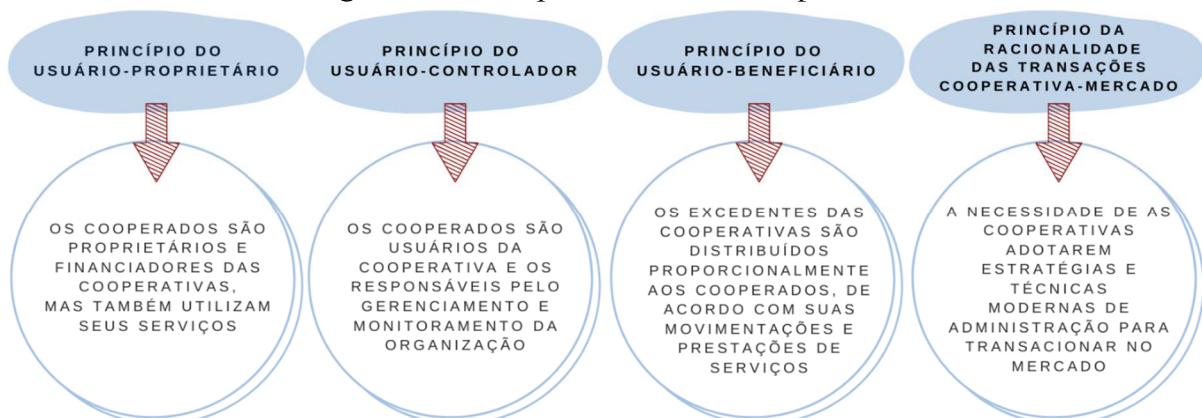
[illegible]

PRINCÍPIO DO USUÁRIO-PROPRIETÁRIO

OS COOPERADOS SÃO PROPRIETÁRIOS E FINANCIADORES DAS COOPERATIVAS, MAS TAMBÉM UTILIZAM SEUS SERVIÇOS

PRINCÍPIO DO USUÁRIO-CONTROLADOR

OS COOPERADOS SÃO USUÁRIOS DA COOPERATIVA E OS RESPONSÁVEIS PELO GERENCIAMENTO E MONITORAMENTO DA ORGANIZAÇÃO

PRINCÍPIO DO USUÁRIO-BENEFICIÁRIO

OS EXCEDENTES DAS COOPERATIVAS SÃO DISTRIBUÍDOS PROPORCIONALMENTE AOS COOPERADOS, DE ACORDO COM SUAS MOVIMENTAÇÕES E PRESTAÇÕES DE SERVIÇOS

PRINCÍPIO DA RACIONALIDADE DAS TRANSAÇÕES COOPERATIVA-MERCADO

A NECESSIDADE DE AS COOPERATIVAS ADOTAREM ESTRATÉGIAS E TÉCNICAS MODERNAS DE ADMINISTRAÇÃO PARA TRANSACIONAR NO MERCADO